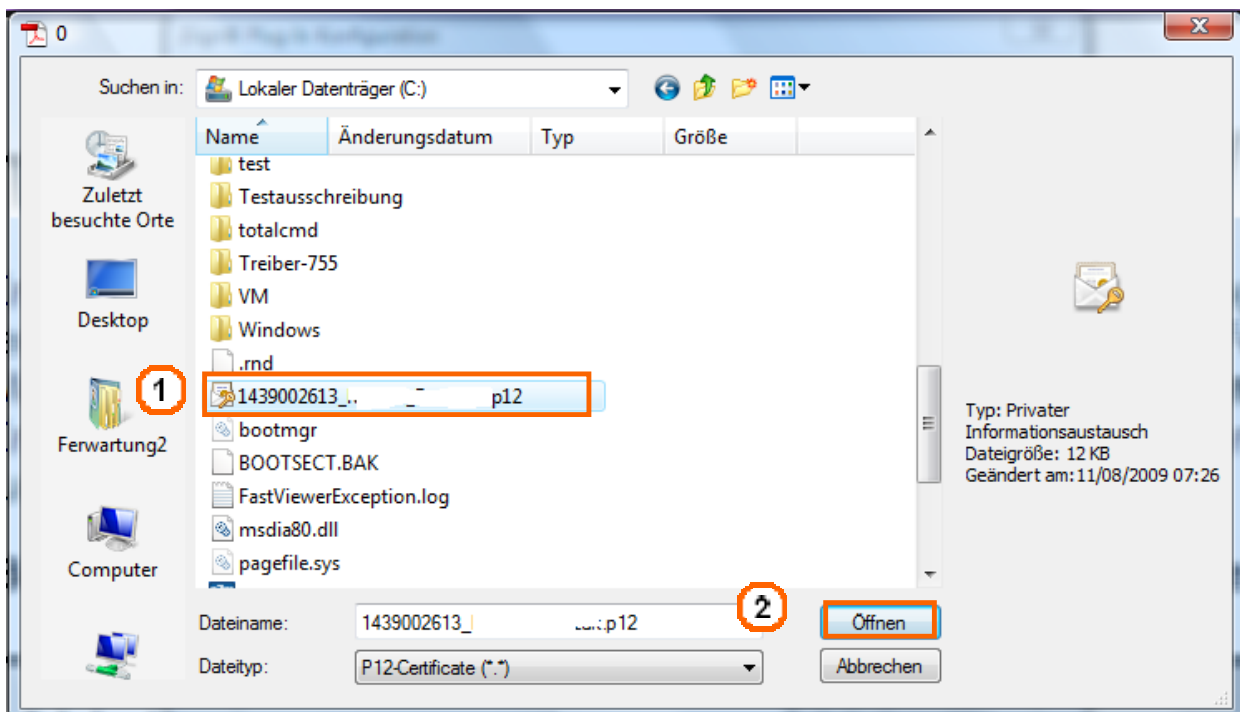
0

Suchen in: Lokaler Datenträger (C:)

Zuletzt besuchte Orte

Desktop

Ferwartung2

Computer

| Name | Änderungsdatum | Typ | Größe |
|---|---|---|---|
| test | | | |
| Testausschreibung | | | |
| totalcmd | | | |
| Treiber-755 | | | |
| VM | | | |
| Windows | | | |
| .rnd | | | |
| 1439002613_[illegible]p12 | | | |
| bootmgr | | | |
| BOOTSECT.BAK | | | |
| FastViewerException.log | | | |
| msdia80.dll | | | |
| pagefile.sys | | | |

1

Typ: Privater Informationsaustausch
Dateigröße: 12 KB
Geändert am: 11/08/2009 07:26

Dateiname: 1439002613_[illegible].p12

2

Öffnen

Dateityp: P12-Certificate (*.*)

Abbrechen